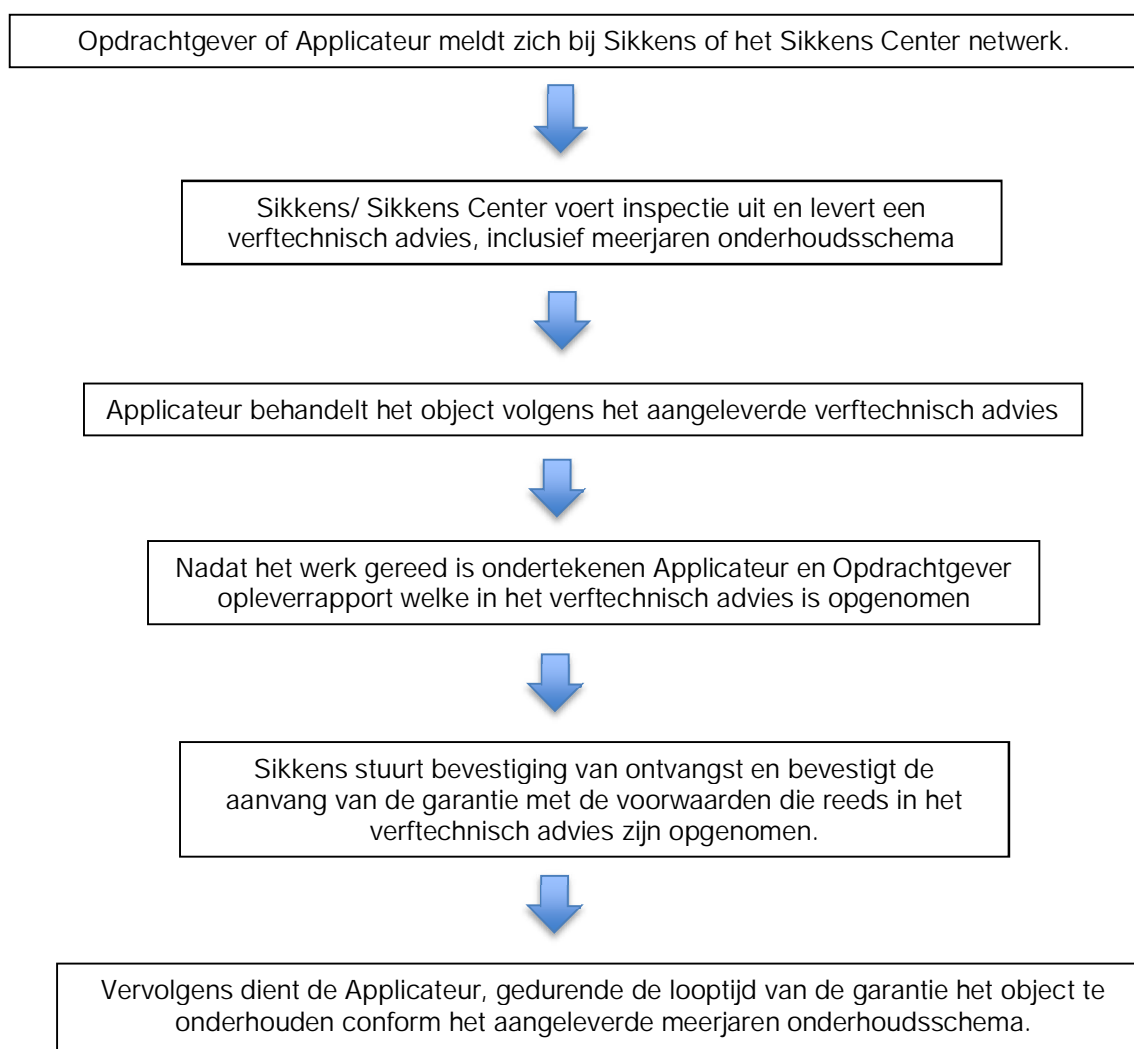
Opdrachtgever of Applicateur meldt zich bij Sikkens of het Sikkens Center netwerk.

Sikkens/ Sikkens Center voert inspectie uit en levert een verftechnisch advies, inclusief meerjaren onderhoudsschema

Applicateur behandelt het object volgens het aangeleverde verftechnisch advies

Nadat het werk gereed is ondertekenen Applicateur en Opdrachtgever opleverrapport welke in het verftechnisch advies is opgenomen

Sikkens stuurt bevestiging van ontvangst en bevestigt de aanvang van de garantie met de voorwaarden die reeds in het verftechnisch advies zijn opgenomen.

Vervolgens dient de Applicateur, gedurende de looptijd van de garantie het object te onderhouden conform het aangeleverde meerjaren onderhoudsschema.